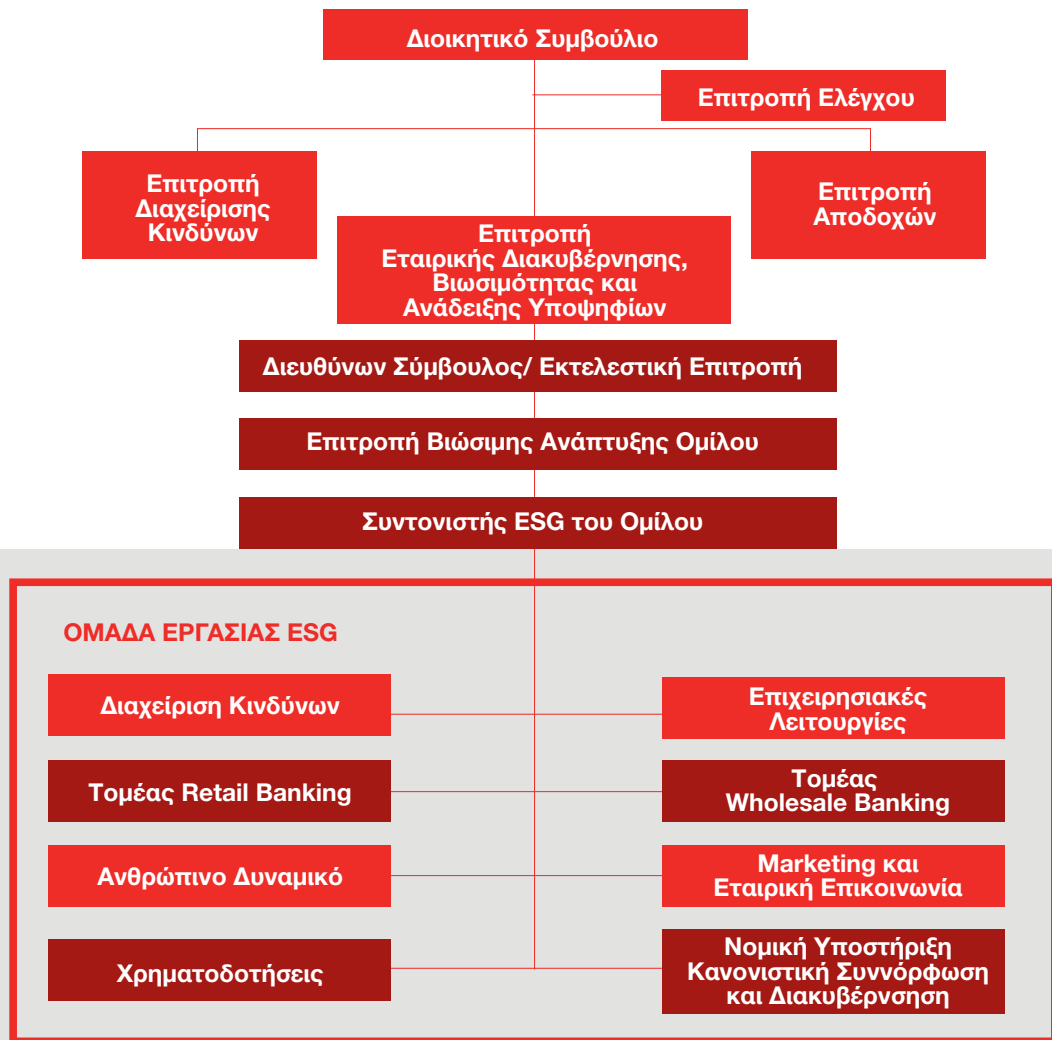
Διοικητικό Συμβούλιο

Επιτροπή Ελέγχου

Επιτροπή Διαχείρισης Κινδύνων

Επιτροπή Αποδοχών

Επιτροπή Εταιρικής Διακυβέρνησης, Βιωσιμότητας και Ανάδειξης Υποψηφίων

Διευθύνων Σύμβουλος/ Εκτελεστική Επιτροπή

Επιτροπή Βιώσιμης Ανάπτυξης Ομίλου

Συντονιστής ESG του Ομίλου

ΟΜΑΔΑ ΕΡΓΑΣΙΑΣ ESG

Διαχείριση Κινδύνων

Επιχειρησιακές Λειτουργίες

Τομέας Retail Banking

Τομέας Wholesale Banking

Ανθρώπινο Δυναμικό

Marketing και Εταιρική Επικοινωνία

Χρηματοδοτήσεις

Νομική Υποστήριξη Κανονιστική Συννόρφωση και Διακυβέρνηση